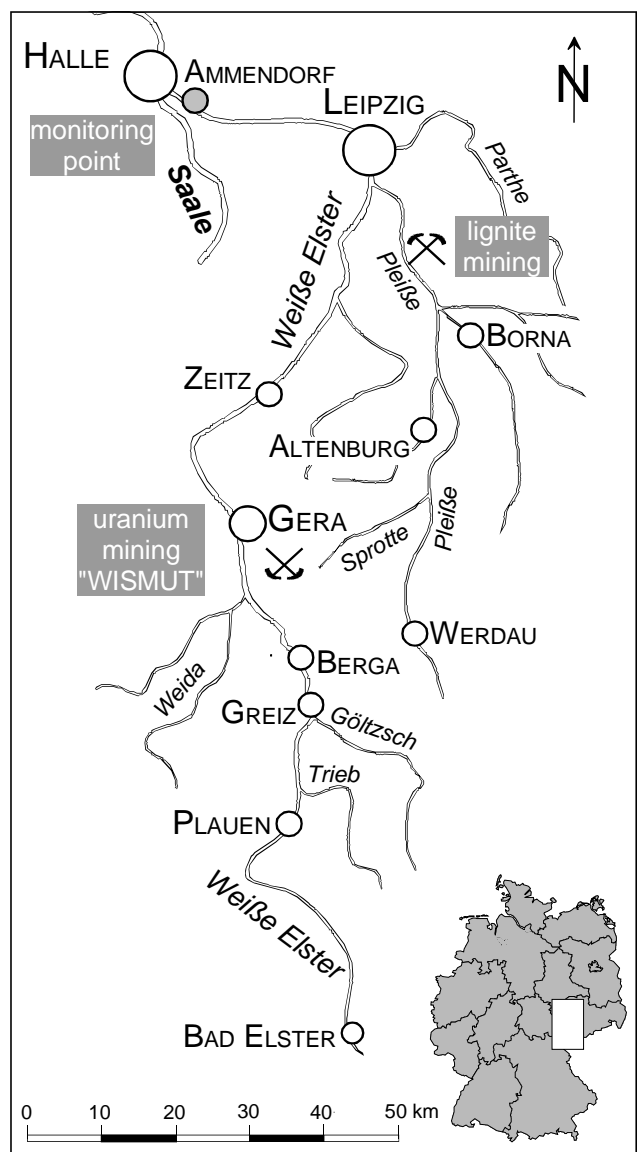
HALLE
AMMENDORF
N
LEIPZIG
monitoring point
Saale
Parthe
lignite mining
Weiße Elster
Pleiße
BORNA
ZEITZ
ALTENBURG
uranium mining "WISMUT"
GERA
Sprotte
Pleiße
WERDAU
BERGA
Weida
GREIZ
Göltzsch
Trieb
PLAUEN
Weiße Elster
BAD ELSTER
0 10 20 30 40 50 km